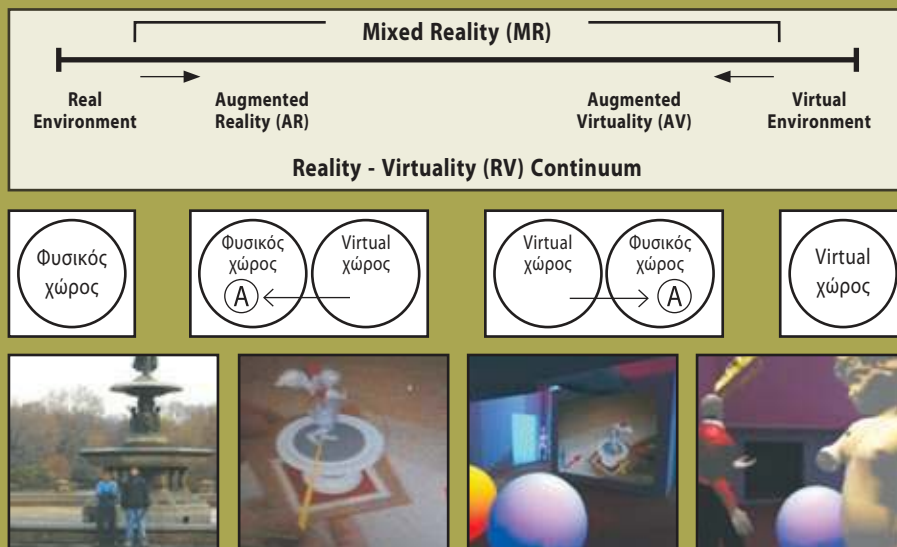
Mixed Reality (MR)

Real Environment

Augmented Reality (AR)

Augmented Virtuality (AV)

Virtual Environment

Reality - Virtuality (RV) Continuum

Φυσικός χώρος

Φυσικός χώρος

A

Virtual χώρος

Virtual χώρος

Φυσικός χώρος

A

Virtual χώρος